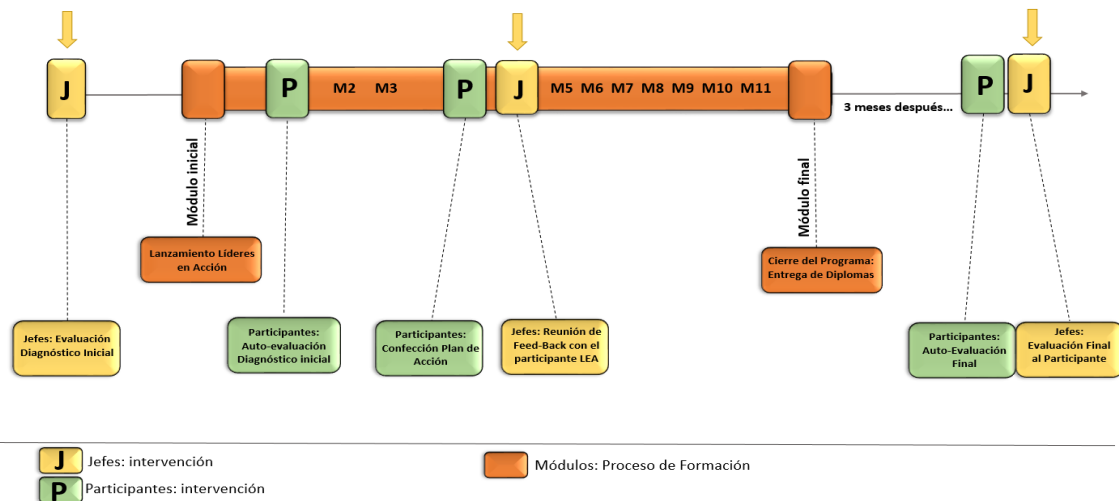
J

P

M2 M3

P

J

M5 M6 M7 M8 M9 M10 M11

3 meses después...

P

J

Módulo inicial

Módulo final

Lanzamiento Lideres en Acción

Cierre del Programa: Entrega de Diplomas

Jefes: Evaluación Diagnóstico Inicial

Participantes: Auto-evaluación Diagnóstico inicial

Participantes: Confección Plan de Acción

Jefes: Reunión de Feed-Back con el participante LEA

Participantes: Auto-Evaluación Final

Jefes: Evaluación Final al Participante

J Jefes: intervención

P Participantes: intervención

Módulos: Proceso de Formación